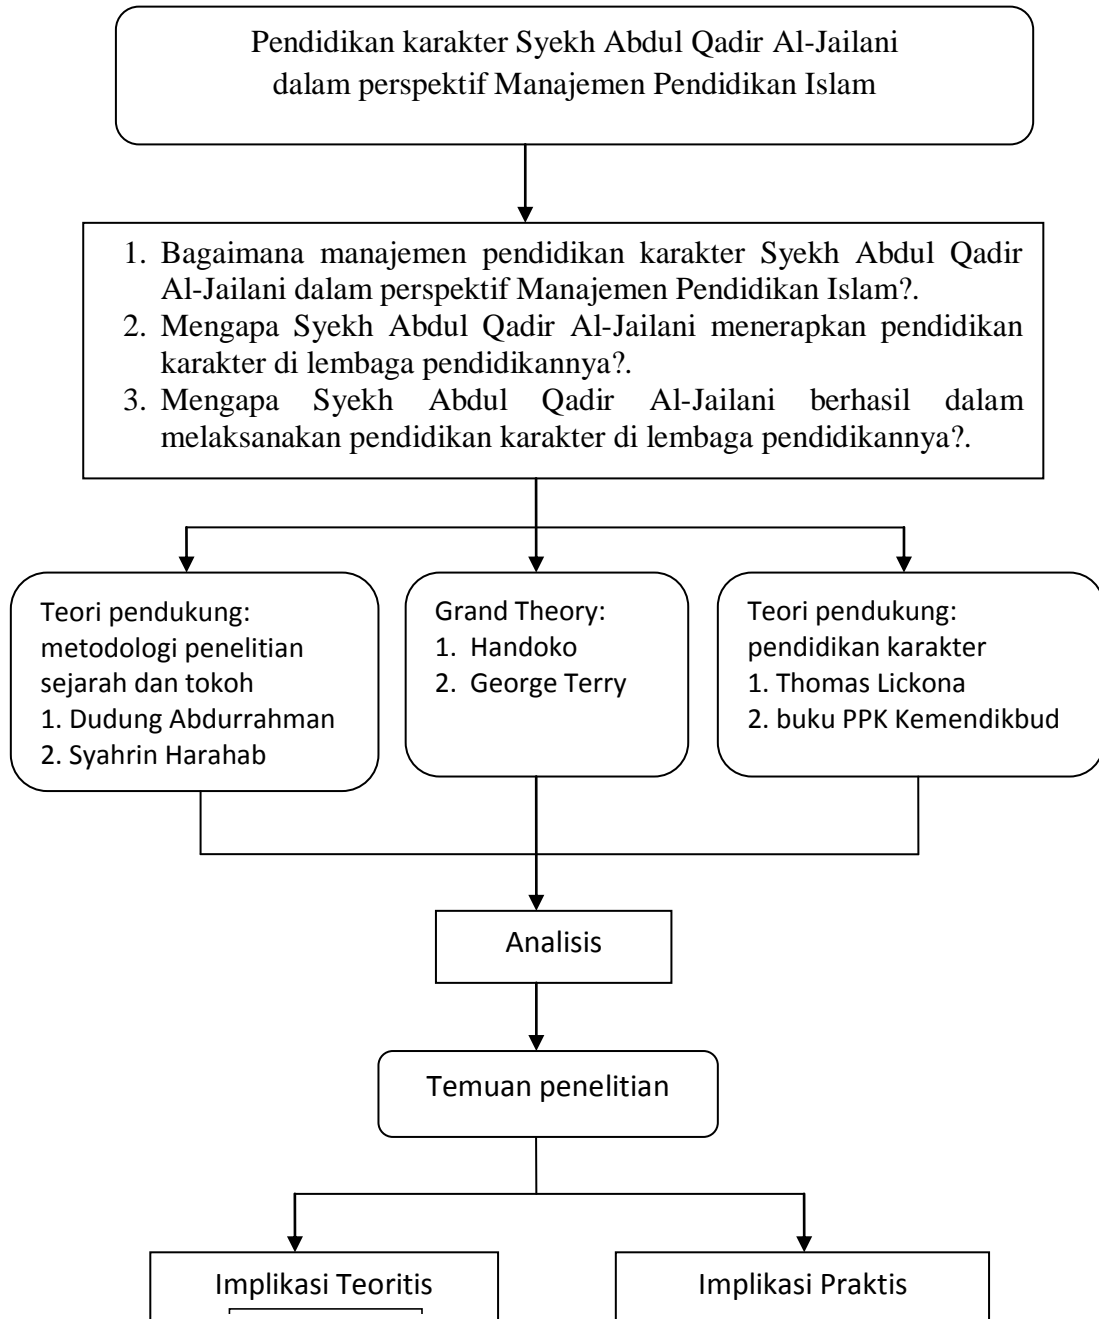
Pendidikan karakter Syekh Abdul Qadir Al-Jailani dalam perspektif Manajemen Pendidikan Islam

1. Bagaimana manajemen pendidikan karakter Syekh Abdul Qadir Al-Jailani dalam perspektif Manajemen Pendidikan Islam?.
2. Mengapa Syekh Abdul Qadir Al-Jailani menerapkan pendidikan karakter di lembaga pendidikannya?.
3. Mengapa Syekh Abdul Qadir Al-Jailani berhasil dalam melaksanakan pendidikan karakter di lembaga pendidikannya?.

Teori pendukung: metodologi penelitian sejarah dan tokoh
1. Dudung Abdurrahman
2. Syahrin Harahab

Grand Theory:
1. Handoko
2. George Terry

Teori pendukung: pendidikan karakter
1. Thomas Lickona
2. buku PPK Kemendikbud

Analisis

Temuan penelitian

Implikasi Teoritis

Implikasi Praktis